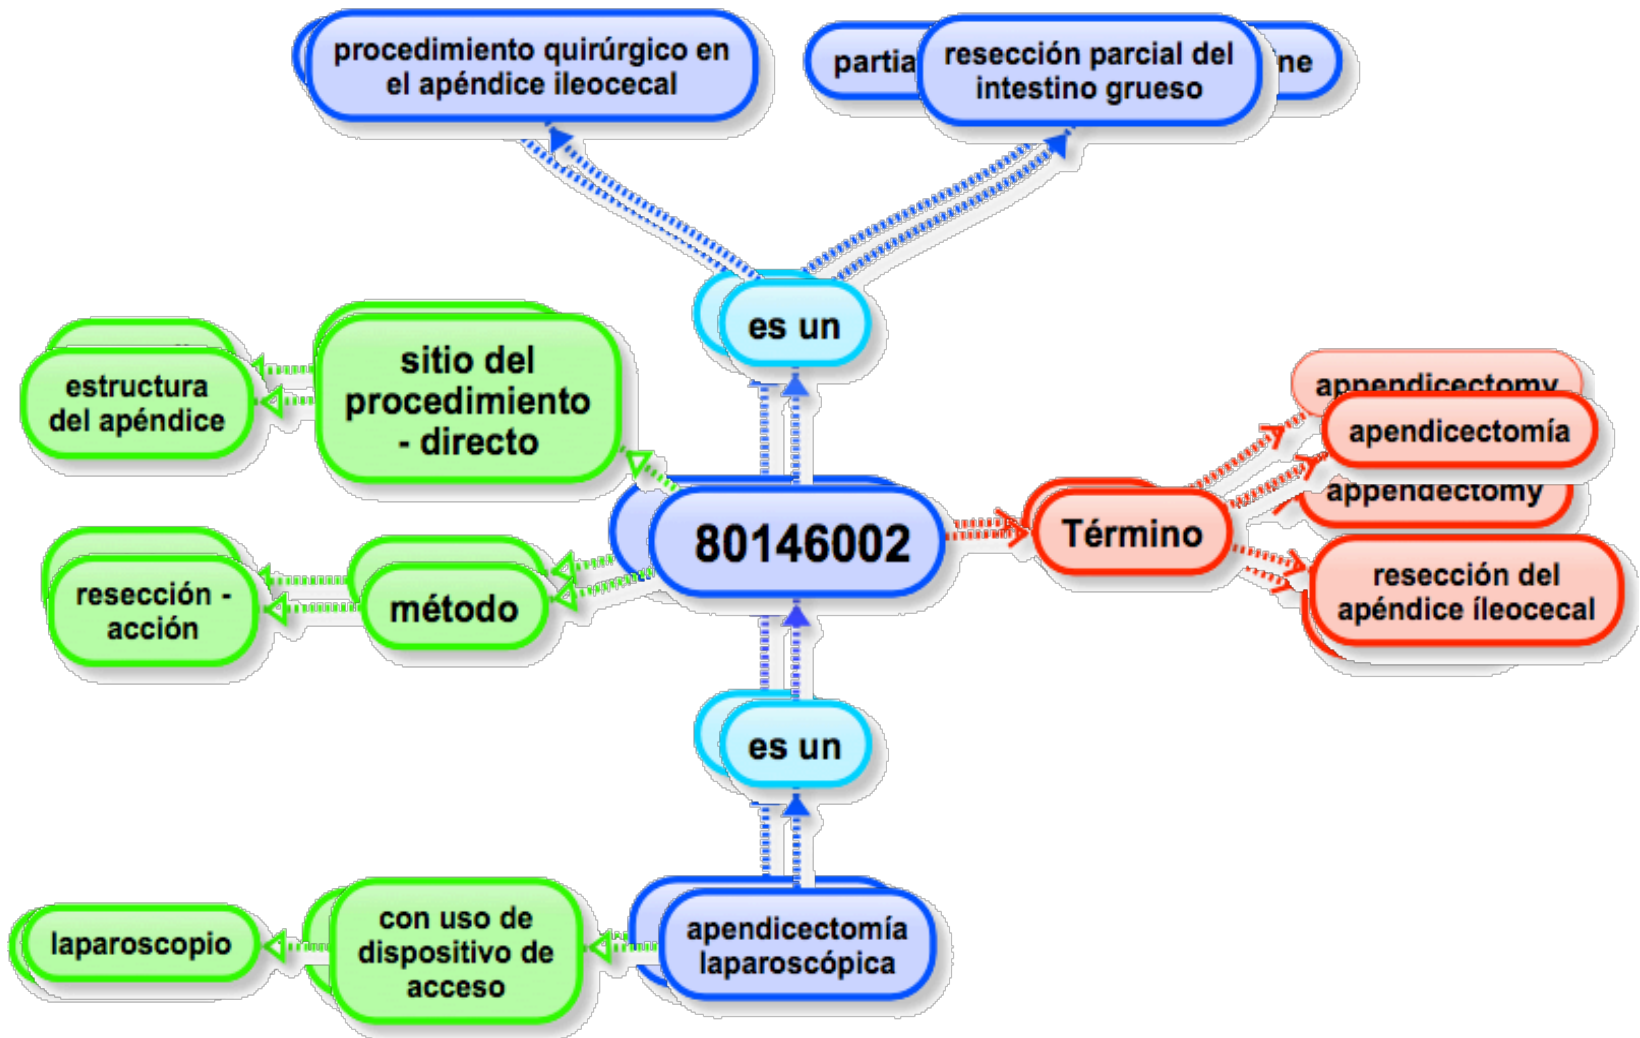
procedimiento quirúrgico en el apéndice ileocecal

partia

resección parcial del intestino grueso

ne

es un

estructura del apéndice

sitio del procedimiento - directo

apendicectomy

apendicectomía

appendectomy

80146002

Término

resección - acción

método

resección del apéndice íleocecal

es un

laparoscopio

con uso de dispositivo de acceso

apendicectomía laparoscópica